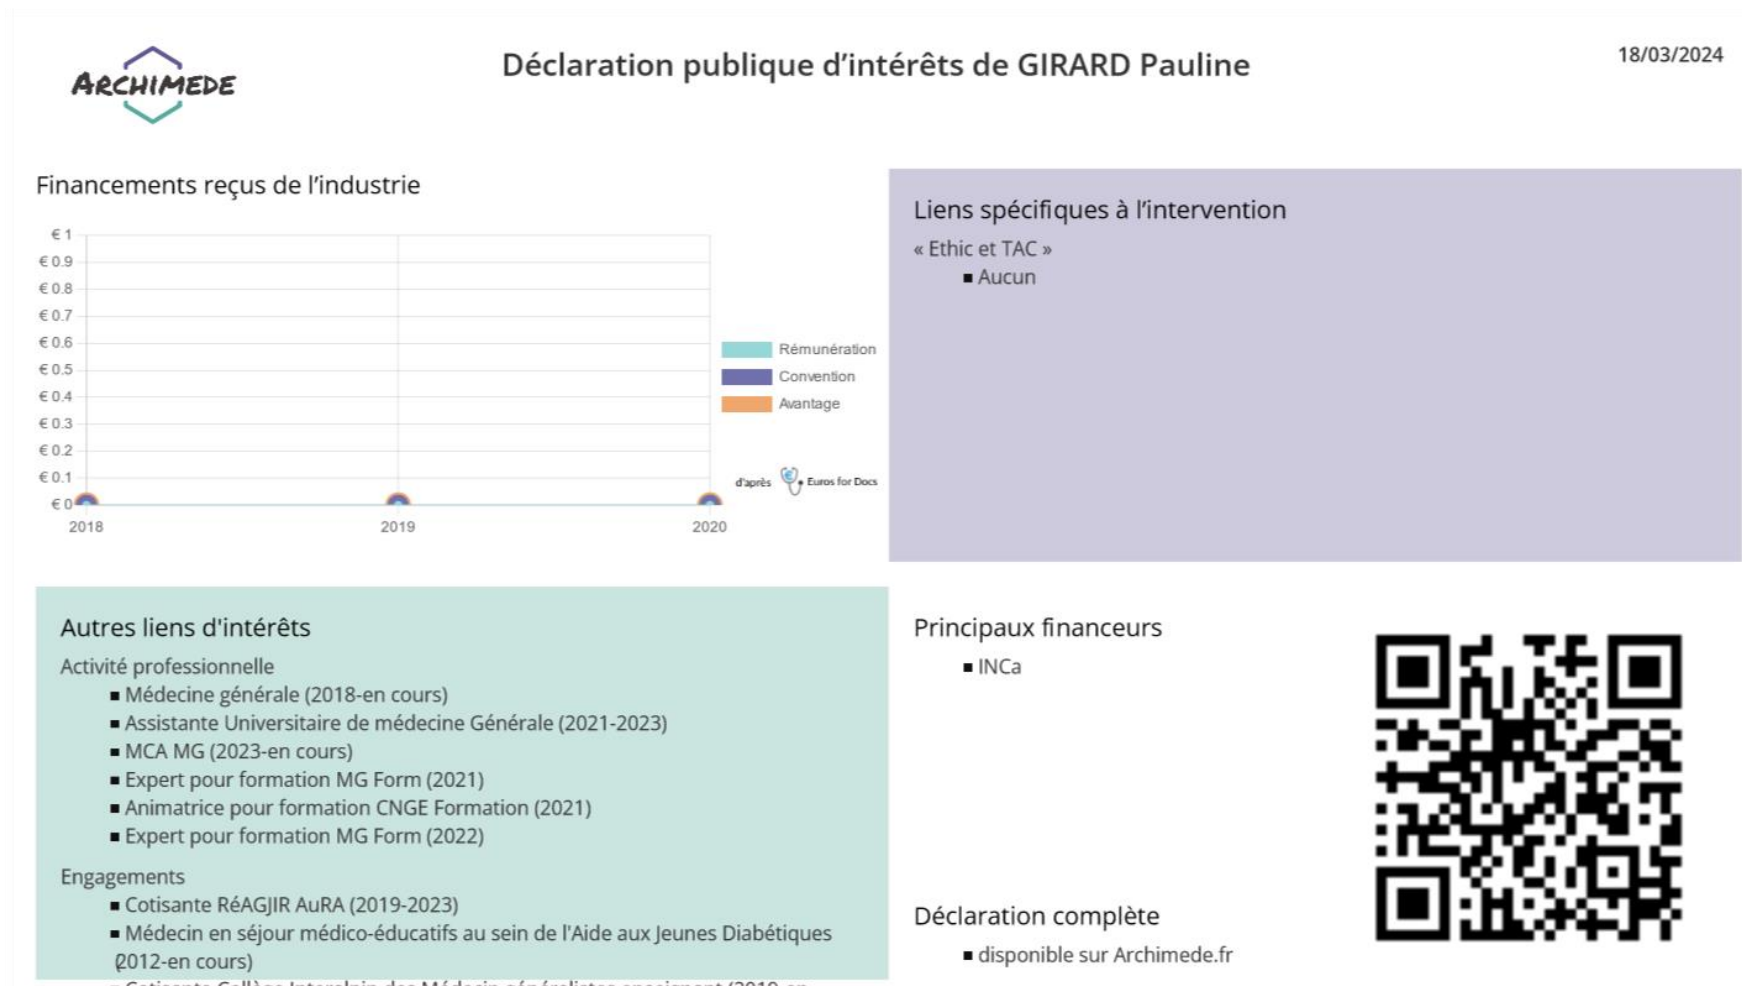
ARCHIMEDE

Déclaration publique d'intérêts de GIRARD Pauline

18/03/2024

Financements reçus de l'industrie

€ 1
€ 0.9
€ 0.8
€ 0.7
€ 0.6
€ 0.5
€ 0.4
€ 0.3
€ 0.2
€ 0.1
€ 0

2018
2019
2020

Rémunération
Convention
Avantage

d'après Euros for Docs

Liens spécifiques à l'intervention

« Ethic et TAC »

■ Aucun

Autres liens d'intérêts

Activité professionnelle

■ Médecine générale (2018-en cours)
■ Assistante Universitaire de médecine Générale (2021-2023)
■ MCA MG (2023-en cours)
■ Expert pour formation MG Form (2021)
■ Animatrice pour formation CNGE Formation (2021)
■ Expert pour formation MG Form (2022)

Engagements

■ Cotisante RéAGJIR AuRA (2019-2023)
■ Médecin en séjour médico-éducatifs au sein de l'Aide aux Jeunes Diabétiques (2012-en cours)
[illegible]

Principaux financeurs

■ INCa

Déclaration complète

■ disponible sur Archimede.fr